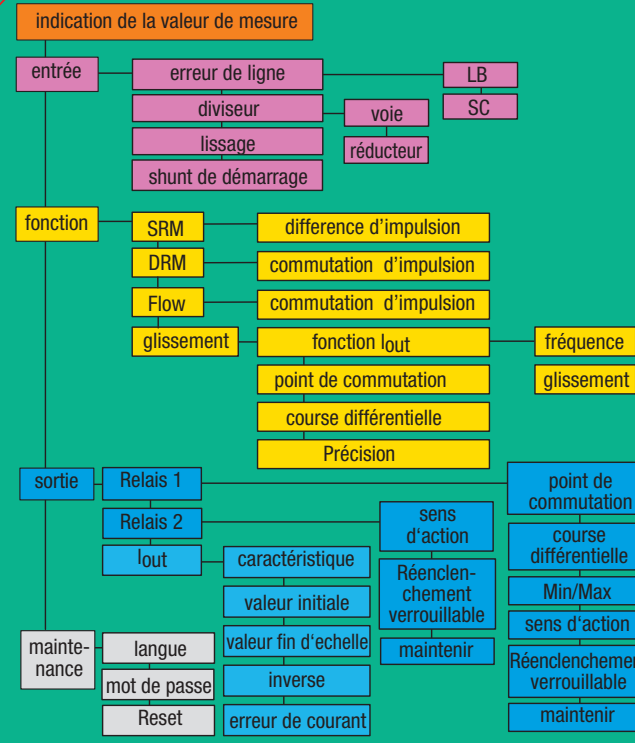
indication de la valeur de mesure

entrée

erreur de ligne

LB

SC

diviseur

voie

lissage

réducteur

shunt de démarrage

fonction

SRM

difference d'impulsion

DRM

commutation d'impulsion

Flow

commutation d'impulsion

glissement

fonction $I_{out}$

fréquence

point de commutation

glissement

course différentielle

Précision

sortie

Relais 1

point de commutation

Relais 2

sens d'action

course différentielle

$I_{out}$

caractéristique

Réenclenchement verrouillable

Min/Max

valeur initiale

sens d'action

valeur fin d'echelle

maintenir

Réenclenchemen verrouillable

maintenance

langue

inverse

maintenir

mot de passe

Reset

erreur de courant